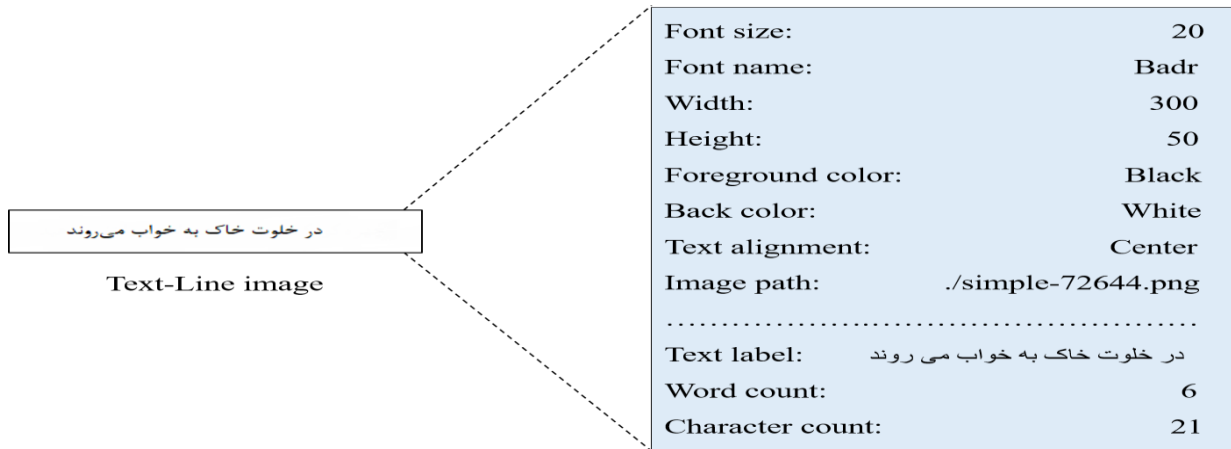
در خلوت خاک به خواب می‌روند

Text-Line image

| | |
|---|---|
| Font size: | 20 |
| Font name: | Badr |
| Width: | 300 |
| Height: | 50 |
| Foreground color: | Black |
| Back color: | White |
| Text alignment: | Center |
| Image path: | ./simple-72644.png |
| ........................................... | |
| Text label: | در خلوت خاک به خواب می روند |
| Word count: | 6 |
| Character count: | 21 |